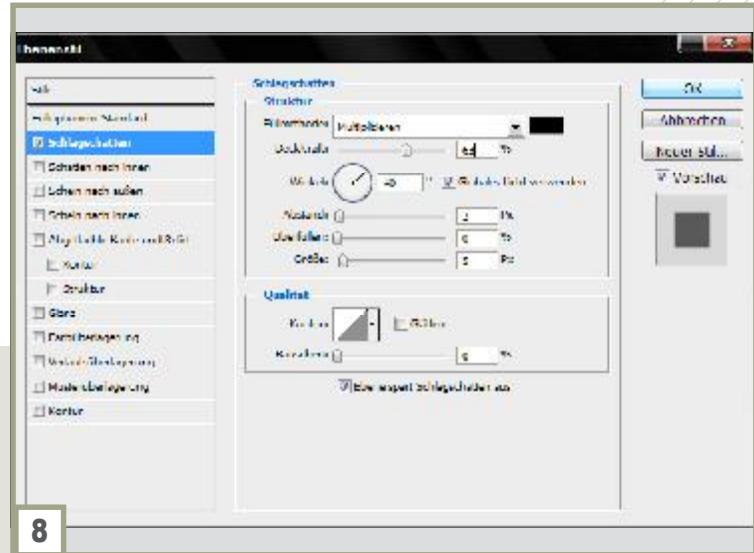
Ebenenstil

Stile
Fülloptionen: Standard
☑ Schlagschatten
☐ Schatten nach innen
☐ Schein nach außen
☐ Schein nach innen
☐ Abgeflachte Kante und Relief
☐ Kontur
☐ Struktur
☐ Glanz
☐ Farbüberlagerung
☐ Verlaufsüberlagerung
☐ Musterüberlagerung
☐ Kontur

Schlagschatten
Struktur
Füllmethode: Multiplizieren
Deckkraft: 62 %
Winkel: 45 ° ☑ Globales Licht verwenden
Abstand: 3 Px
Überfüllen: 0 %
Größe: 5 Px

Qualität
Kontur: ☐ Glätten
Rauschen: 0 %

☑ Ebene spart Schlagschatten aus

OK
Abbrechen
Neuer Stil...
☑ Vorschau

8